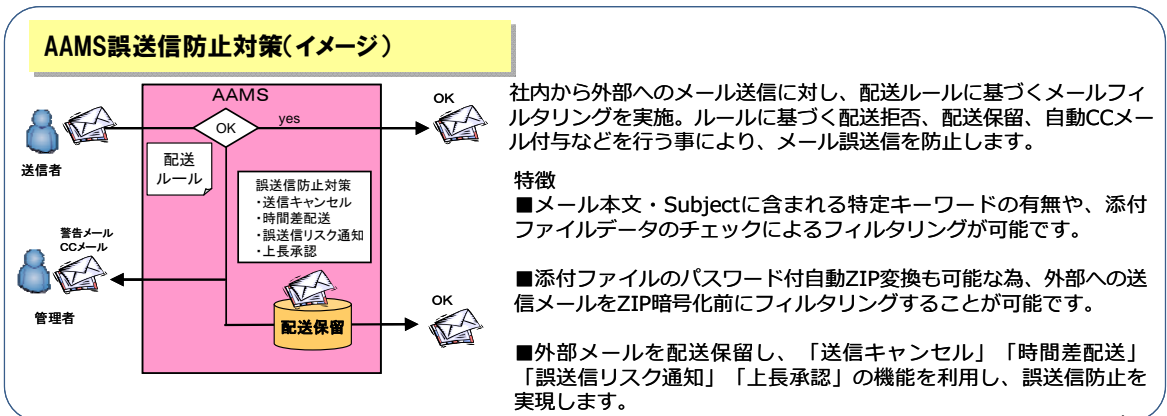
AAMS誤送信防止対策(イメージ)

AAMS

OK

yes

OK

送信者

配送ルール

誤送信防止対策
・送信キャンセル
・時間差配送
・誤送信リスク通知
・上長承認

警告メール
CCメール

管理者

配送保留

OK

社内から外部へのメール送信に対し、配送ルールに基づくメールフィルタリングを実施。ルールに基づく配送拒否、配送保留、自動CCメール付与などを行う事により、メール誤送信を防止します。

特徴
■メール本文・Subjectに含まれる特定キーワードの有無や、添付ファイルデータのチェックによるフィルタリングが可能です。

■添付ファイルのパスワード付自動ZIP変換も可能な為、外部への送信メールをZIP暗号化前にフィルタリングすることが可能です。

■外部メールを配送保留し、「送信キャンセル」「時間差配送」「誤送信リスク通知」「上長承認」の機能を利用し、誤送信防止を実現します。